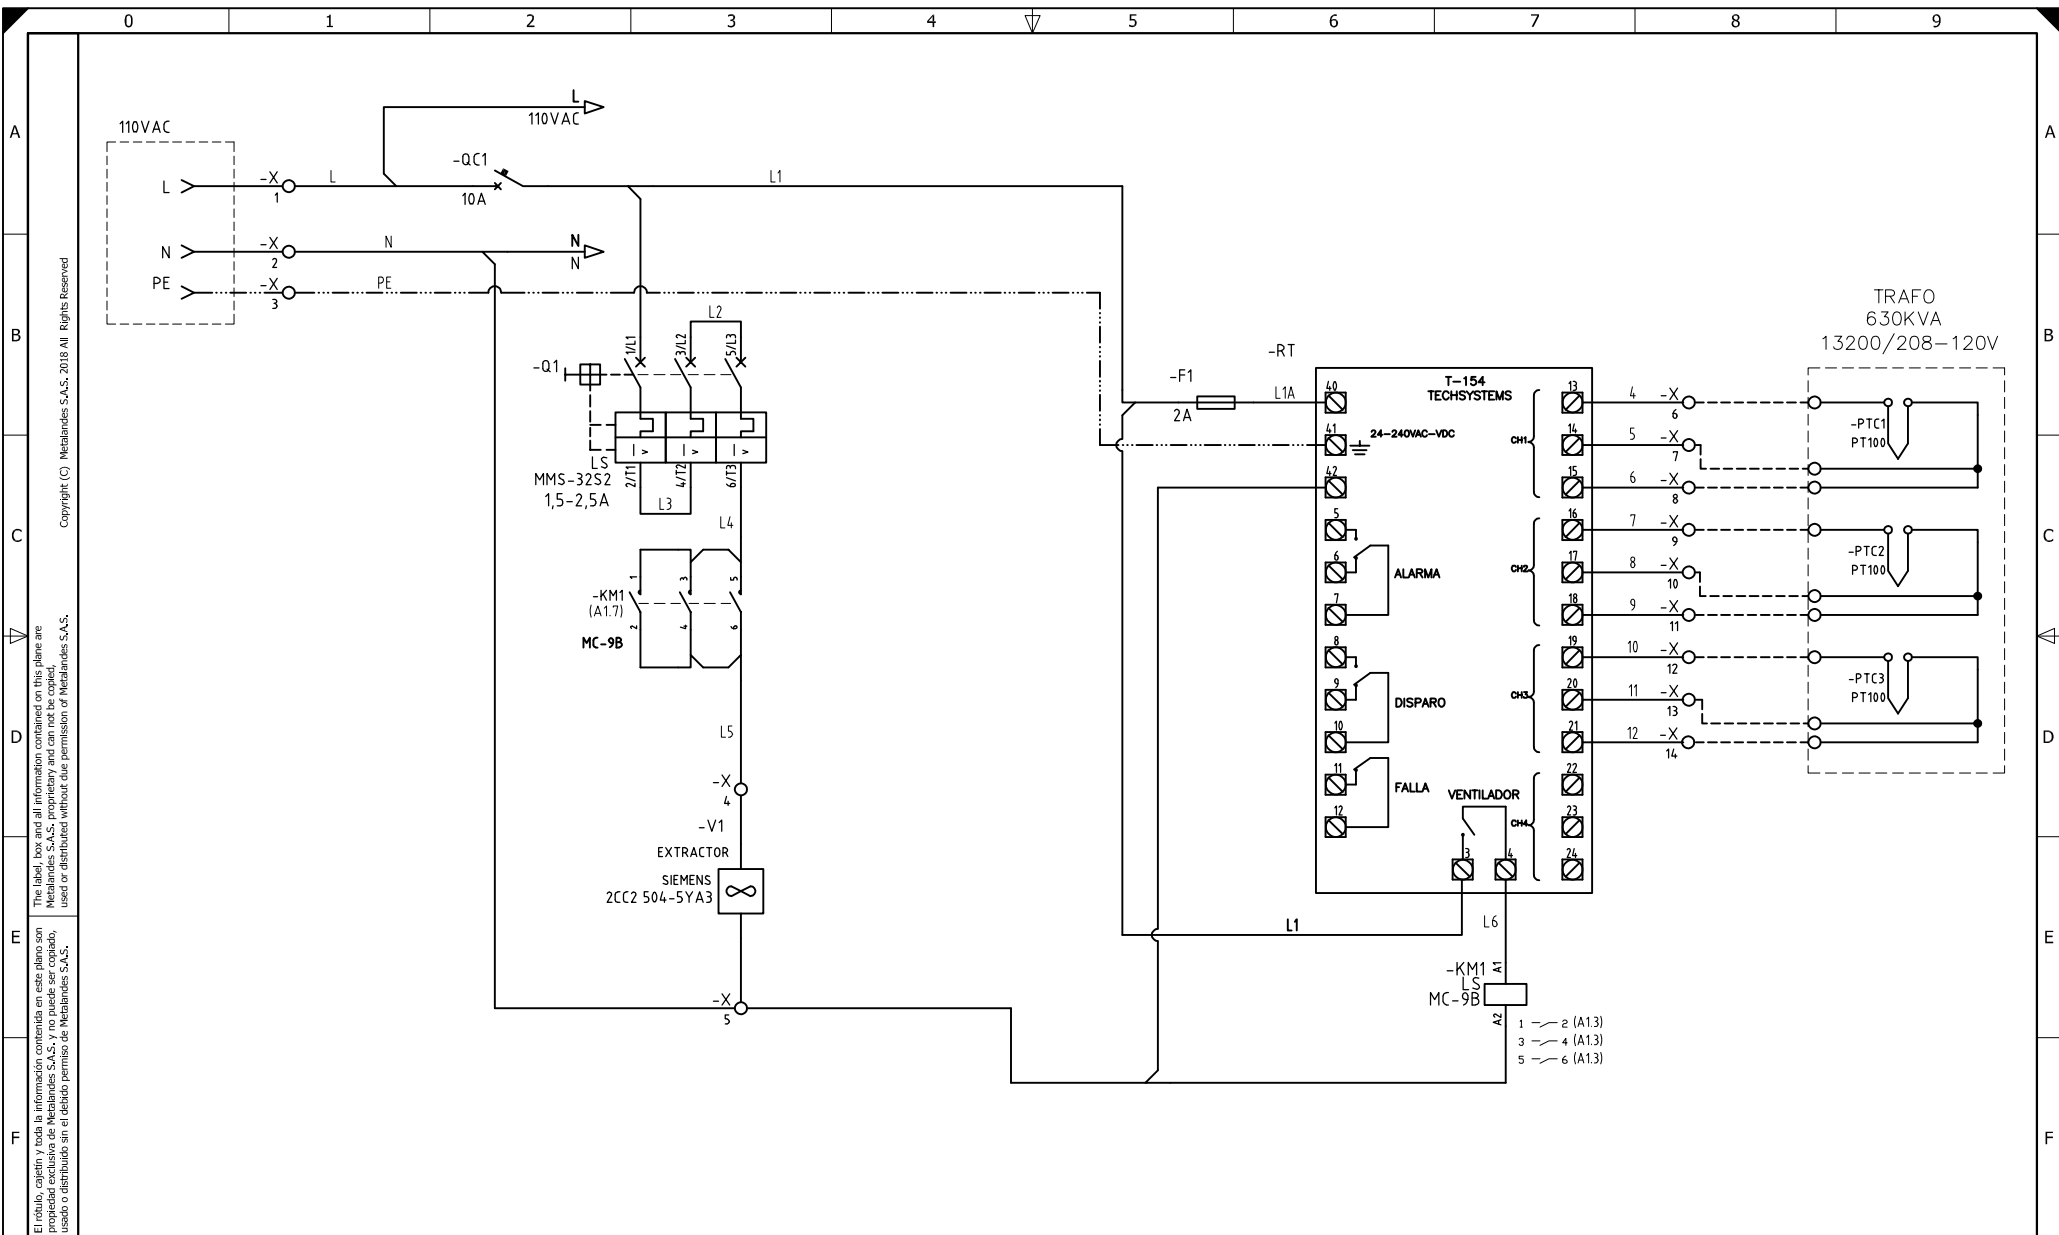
0 1 2 3 4 5 6 7 8 9

A B C D E F

Copyright (C) Metalandes S.A.S. 2018 All Rights Reserved

The label, box and all information contained on this plane are Metalandes S.A.S. proprietary and can not be copied, used or distributed without due permission of Metalandes S.A.S.

El rótulo, cajetín y toda la información contenida en este plano son propiedad exclusiva de Metalandes S.A.S. y no puede ser copiado, usado o distribuido sin el debido permiso de Metalandes S.A.S.

110VAC
L
N
PE
-X 1
-X 2
-X 3
L
N
PE
L
110VAC
N
N
-QC1
10A
L1
L2
-Q1
1/L1 3/L2 5/L3
2/T1 4/T2 6/T3
LS
MMS-32S2
1,5-2,5A
L3
L4
-KM1
(A1.7)
MC-9B
1 3 5
2 4 6
L5
-X 4
-V1
EXTRACTOR
SIEMENS
2CC2 504-5YA3
-X 5
-F1
2A
L1A
-RT
T-154
TECHSYSTEMS
40
41
24-240VAC-VDC
42
5
6
7
ALARMA
8
9
10
DISPARO
11
12
FALLA
VENTILADOR
3
4
13
14
15
CH1
16
17
18
CH2
19
20
21
CH3
22
23
24
CH4
4 -X 6
5 -X 7
6 -X 8
7 -X 9
8 -X 10
9 -X 11
10 -X 12
11 -X 13
12 -X 14
TRAFO
630KVA
13200/208-120V
-PTC1
PT100
-PTC2
PT100
-PTC3
PT100
L1
L6
-KM1
LS
MC-9B
A1
A2
1 — 2 (A1.3)
3 — 4 (A1.3)
5 — 6 (A1.3)